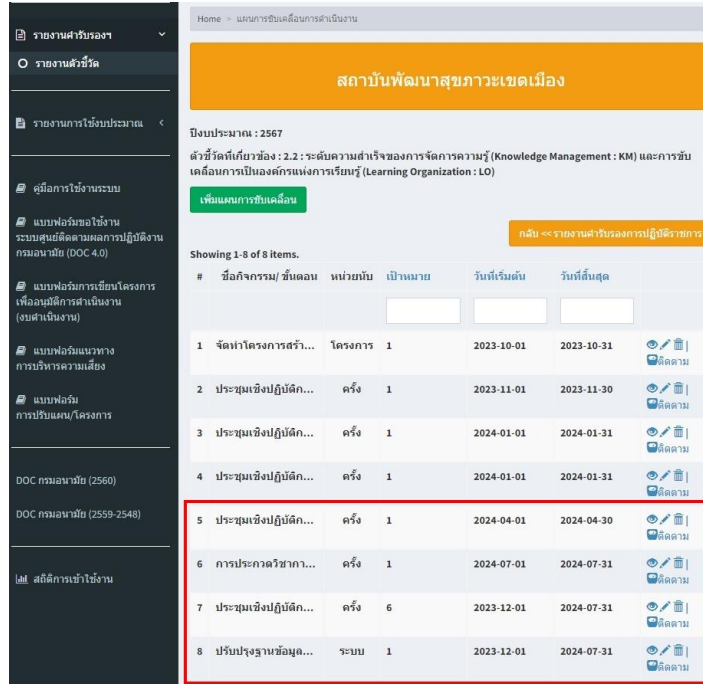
รายงานคำรับรองฯ
รายงานตัวชี้วัด

รายงานการใช้งบประมาณ

คู่มือการใช้งานระบบ

แบบฟอร์มขอใช้งานระบบศูนย์ติดตามผลการปฏิบัติงานกรมอนามัย (DOC 4.0)

แบบฟอร์มการเขียนโครงการเพื่ออนุมัติการดำเนินงาน (งบดำเนินงาน)

แบบฟอร์มแนวทางการบริหารความเสี่ยง

แบบฟอร์มการปรับแผน/โครงการ

DOC กรมอนามัย (2560)

DOC กรมอนามัย (2559-2548)

สถิติการเข้าใช้งาน

Home > แผนการขับเคลื่อนการดำเนินงาน

สถาบันพัฒนาสุขภาวะเขตเมือง

ปีงบประมาณ : 2567

ตัวชี้วัดที่เกี่ยวข้อง : 2.2 : ระดับความสำเร็จของการจัดการความรู้ (Knowledge Management : KM) และการขับเคลื่อนการเป็นองค์กรแห่งการเรียนรู้ (Learning Organization : LO)

เพิ่มแผนการขับเคลื่อน

กลับ << รายงานคำรับรองการปฏิบัติราชการ

Showing 1-8 of 8 items.

| # | ชื่อกิจกรรม/ ขั้นตอน | หน่วยนับ | เป้าหมาย | วันที่เริ่มต้น | วันที่สิ้นสุด | |
|---|---|---|---|---|---|---|
| 1 | จัดทำโครงการสร้... | โครงการ | 1 | 2023-10-01 | 2023-10-31 | ติดตาม |
| 2 | ประชุมเชิงปฏิบัติก... | ครั้ง | 1 | 2023-11-01 | 2023-11-30 | ติดตาม |
| 3 | ประชุมเชิงปฏิบัติก... | ครั้ง | 1 | 2024-01-01 | 2024-01-31 | ติดตาม |
| 4 | ประชุมเชิงปฏิบัติก... | ครั้ง | 1 | 2024-01-01 | 2024-01-31 | ติดตาม |
| 5 | ประชุมเชิงปฏิบัติก... | ครั้ง | 1 | 2024-04-01 | 2024-04-30 | ติดตาม |
| 6 | การประกวดวิชากา... | ครั้ง | 1 | 2024-07-01 | 2024-07-31 | ติดตาม |
| 7 | ประชุมเชิงปฏิบัติก... | ครั้ง | 6 | 2023-12-01 | 2024-07-31 | ติดตาม |
| 8 | ปรับปรุงฐานข้อมูล... | ระบบ | 1 | 2023-12-01 | 2024-07-31 | ติดตาม |